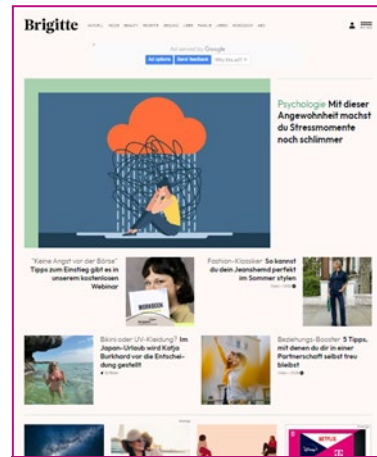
Brigitte AKTUELL MODE BEAUTY REZEPTE BRIGADE LIEBE FAMILIE LEBEN HOROSKOP ABO

Ad served by Google
Ad options Send feedback Why this ad?

Psychologie Mit dieser Angewohnheit machst du Stressmomente noch schlimmer

"Keine Angst vor der Börse" Tipps zum Einstieg gibt es in unserem kostenlosen Webinar

WORKBOOK

Fashion-Klassiker So kannst du dein Jeanshemd perfekt im Sommer stylen

Bikini oder UV-Kleidung? Im Japan-Urlaub wird Katja Burkhard vor die Entscheidung gestellt!

Beziehungs-Booster 5 Tipps, mit denen du dir in einer Partnerschaft selbst treu bleibst

NETFLIX